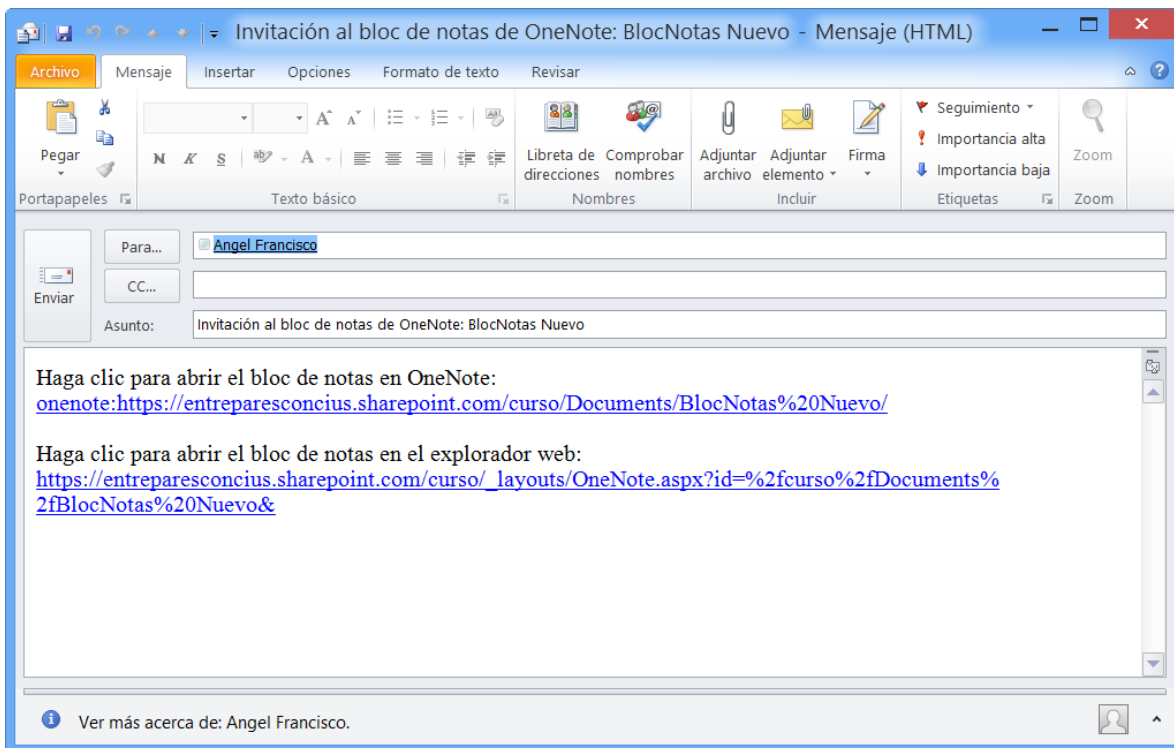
Invitación al bloc de notas de OneNote: BlocNotas Nuevo - Mensaje (HTML)

Archivo | Mensaje | Insertar | Opciones | Formato de texto | Revisar

Pegar
Portapapeles

N K S
Texto básico

Libreta de direcciones
Comprobar nombres
Nombres

Adjuntar archivo
Adjuntar elemento
Firma
Incluir

Seguimiento
Importancia alta
Importancia baja
Etiquetas

Zoom
Zoom

Enviar

Para...
Angel Francisco

CC...

Asunto:
Invitación al bloc de notas de OneNote: BlocNotas Nuevo

Haga clic para abrir el bloc de notas en OneNote:
onenote:https://entreparesconcius.sharepoint.com/curso/Documents/BlocNotas%20Nuevo/

Haga clic para abrir el bloc de notas en el explorador web:
https://entreparesconcius.sharepoint.com/curso/_layouts/OneNote.aspx?id=%2fcurso%2fDocuments%2fBlocNotas%20Nuevo&

Ver más acerca de: Angel Francisco.